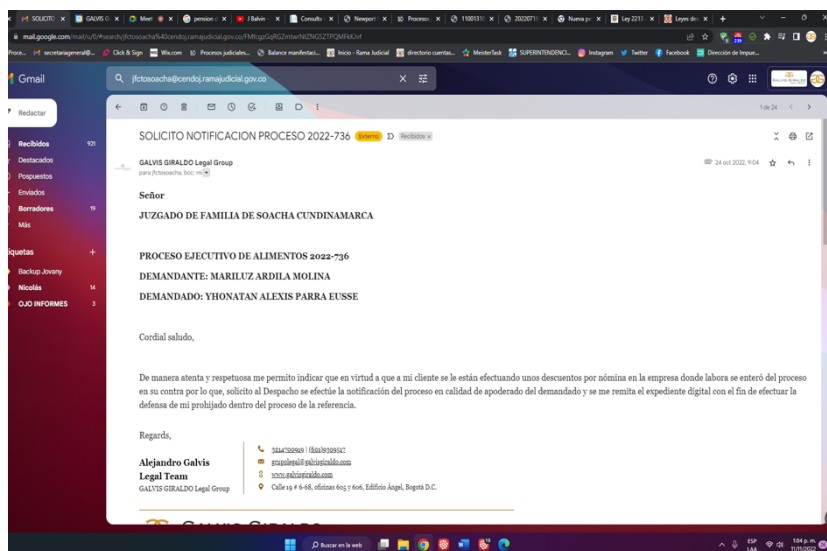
SOLICITO | GALVIS G | Meet | pension | J Balvin | Consulta | Newport | Procesos | 11001310 | 20220719 | Nueva pe | Ley 2213 | Leyes de

mail.google.com/mail/u/0/#search/jfctosoacha%40cendoj.ramajudicial.gov.co/FMfcgzGqRGZmtwrNtZNGSZTPQMFKXvf

Proce... secretariageneral@... Click & Sign Wix.com Procesos judiciales... Balance manifestaci... Inicio - Rama Judicial directorio cuentas... MeisterTask SUPERINTENDENCI... Instagram Twitter Facebook Dirección de Impue...

Gmail

jfctosoacha@cendoj.ramajudicial.gov.co

Redactar

Recibidos 921
Destacados
Pospuestos
Enviados
Borradores 19
Más

Etiquetas +
Backup Jovany
Nicolás 14
OJO INFORMES 3

1 de 24

SOLICITO NOTIFICACION PROCESO 2022-736 Externo Recibidos ×

GALVIS GIRALDO Legal Group
para jfctosoacha, bcc: mi

24 oct 2022, 9:04

Señor

JUZGADO DE FAMILIA DE SOACHA CUNDINAMARCA

PROCESO EJECUTIVO DE ALIMENTOS 2022-736

DEMANDANTE: MARILUZ ARDILA MOLINA

DEMANDADO: YHONATAN ALEXIS PARRA EUSSE

Cordial saludo,

De manera atenta y respetuosa me permito indicar que en virtud a que a mi cliente se le están efectuando unos descuentos por nómina en la empresa donde labora se enteró del proceso en su contra por lo que, solicito al Despacho se efectúe la notificación del proceso en calidad de apoderado del demandado y se me remita el expediente digital con el fin de efectuar la defensa de mi prohijado dentro del proceso de la referencia.

Regards,

Alejandro Galvis
Legal Team
GALVIS GIRALDO Legal Group

3214700949 | (601)6309547
grupolegal@galvisgiraldo.com
www.galvisgiraldo.com
Calle 19 # 6-68, oficinas 605 y 606, Edificio Ángel, Bogotá D.C.

Buscar en la web

ESP LAA 1:04 p. m. 11/11/2022